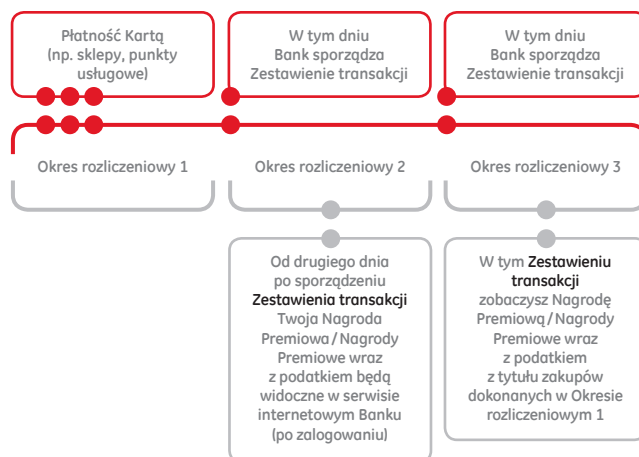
Płatność Kartą (np. sklepy, punkty usługowe)

W tym dniu Bank sporządza Zestawienie transakcji

W tym dniu Bank sporządza Zestawienie transakcji

Okres rozliczeniowy 1

Okres rozliczeniowy 2

Okres rozliczeniowy 3

Od drugiego dnia po sporządzeniu Zestawienia transakcji Twoja Nagroda Premiowa / Nagrody Premiowe wraz z podatkiem będą widoczne w serwisie internetowym Banku (po zalogowaniu)

W tym Zestawieniu transakcji zobaczysz Nagrodę Premiową / Nagrody Premiowe wraz z podatkiem z tytułu zakupów dokonanych w Okresie rozliczeniowym 1